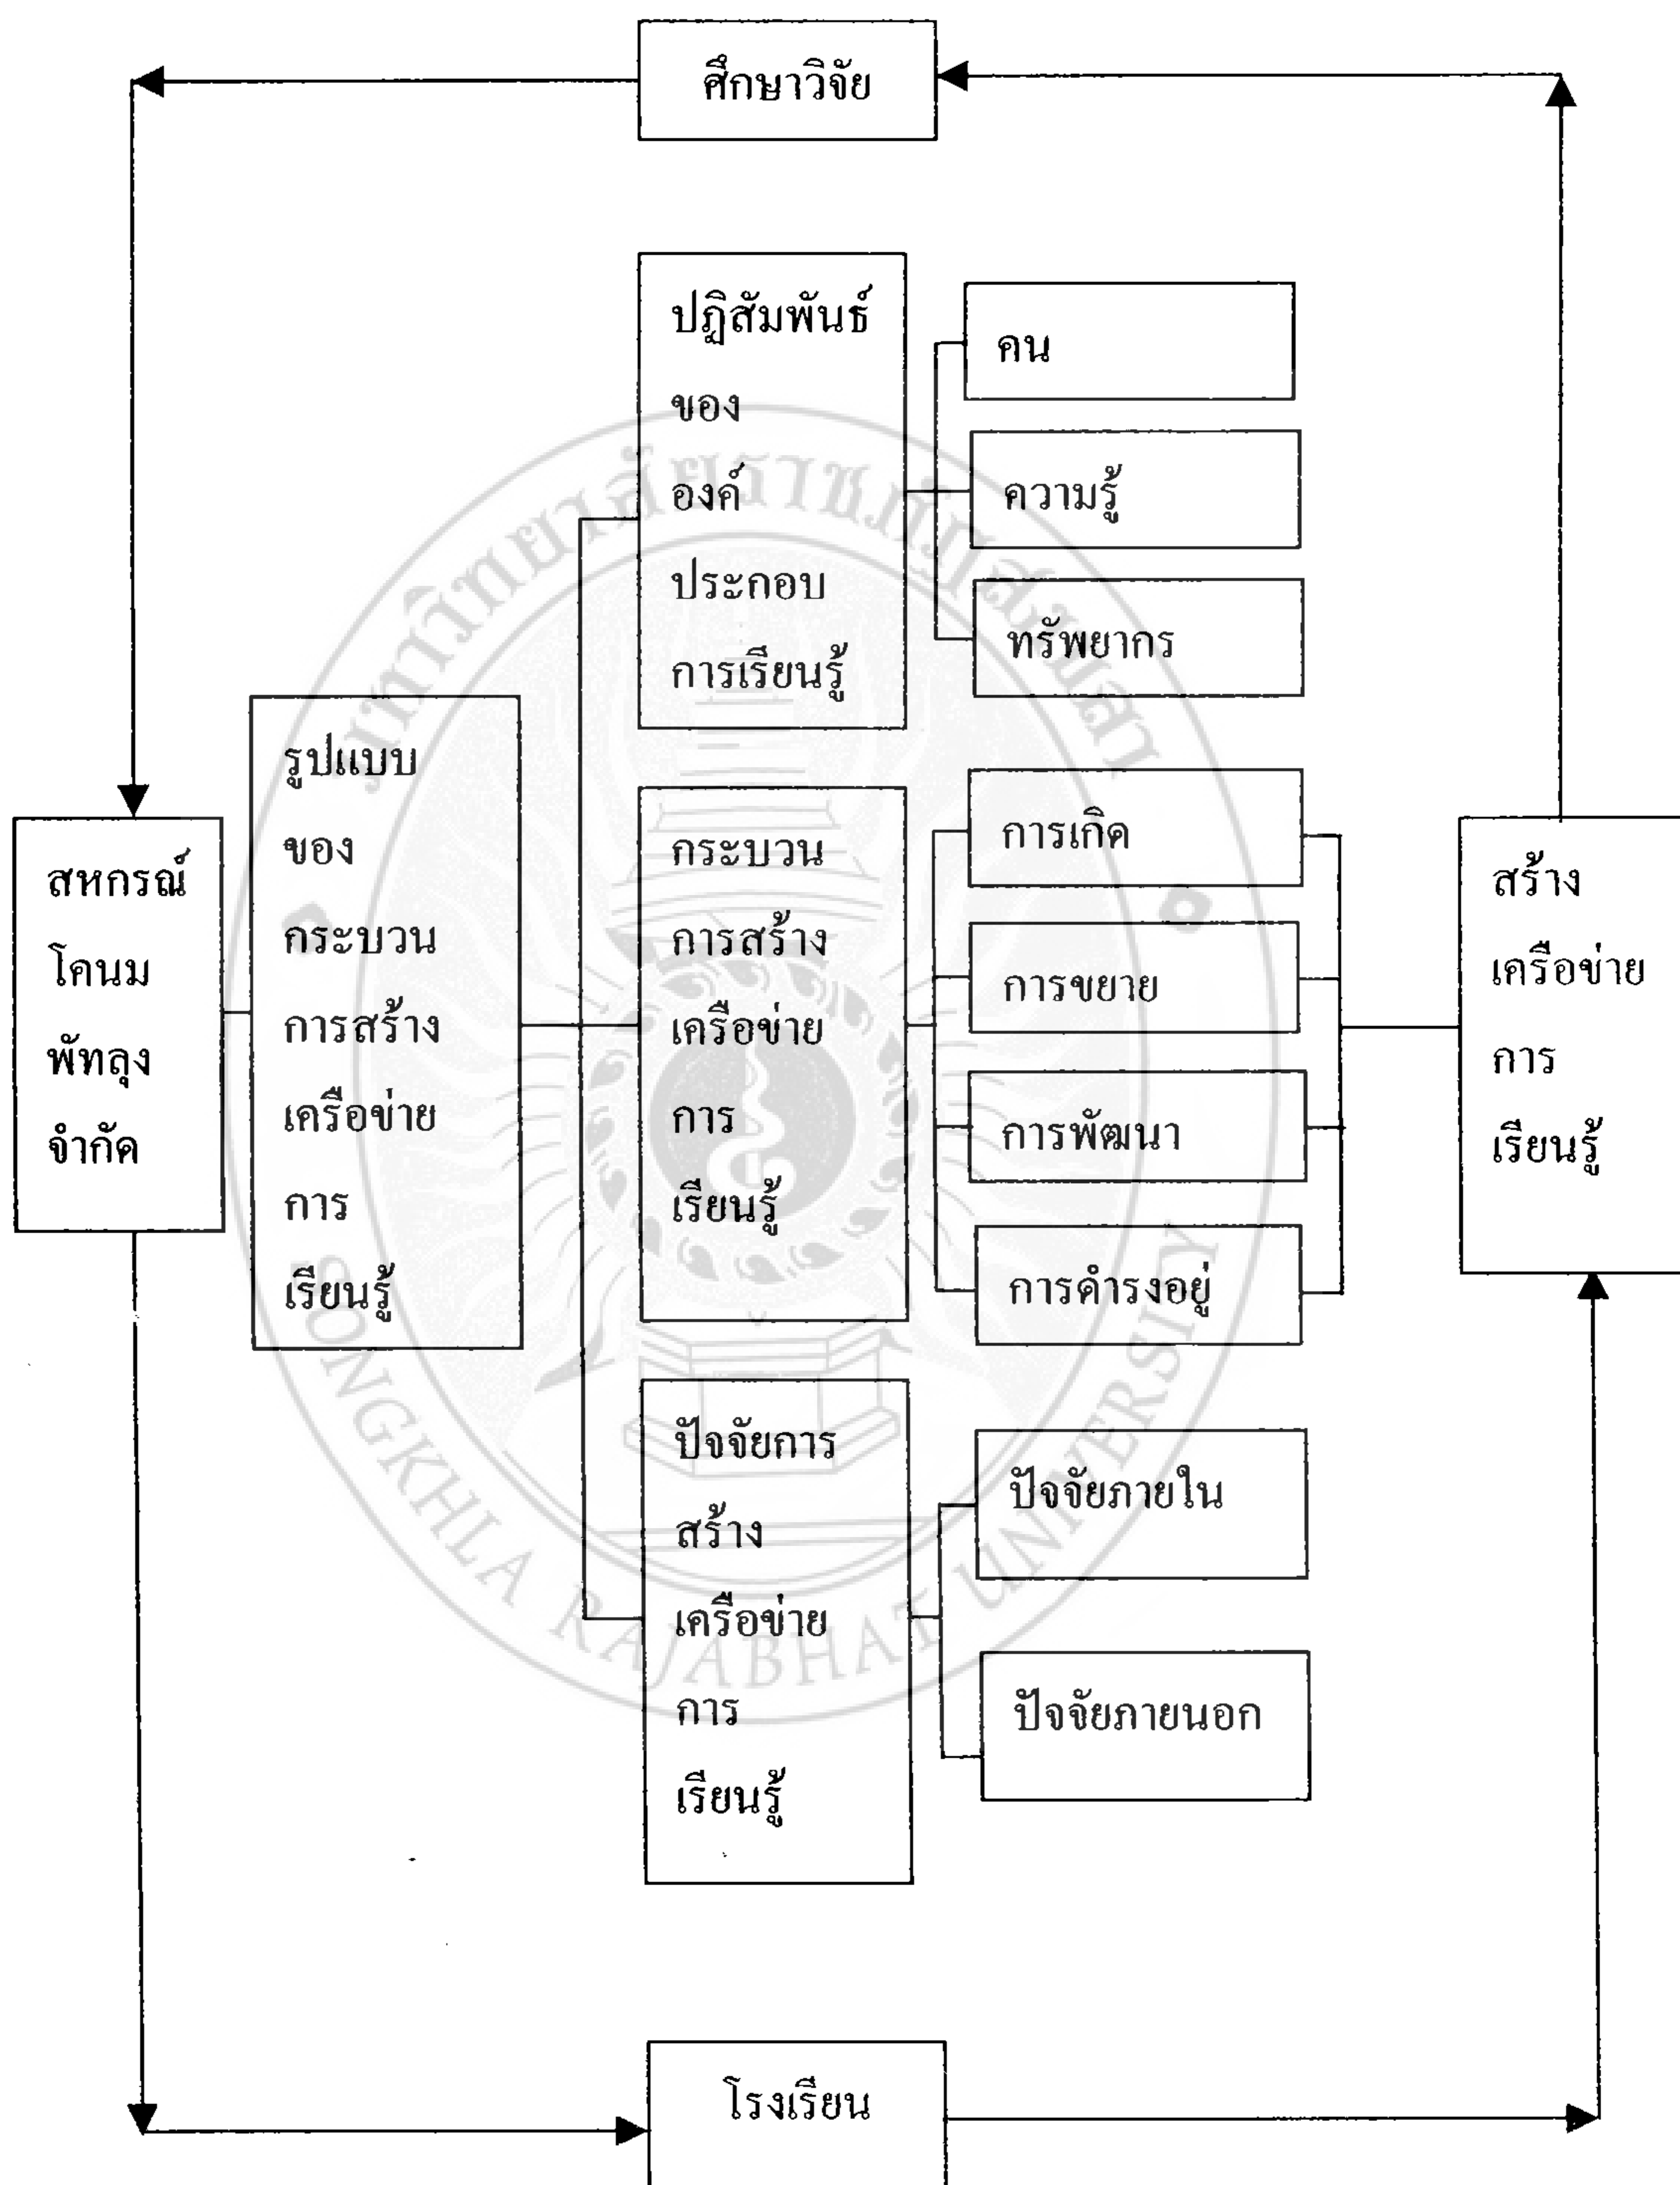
ศึกษาวิจัย

สหกรณ์ โคนม พัทลุง จำกัด

รูปแบบ ของ กระบวน การสร้าง เครือข่าย การ เรียนรู้

ปฏิสัมพันธ์ ของ องค์ ประกอบ การเรียนรู้

คน

ความรู้

ทรัพยากร

กระบวน การสร้าง เครือข่าย การ เรียนรู้

การเกิด

การขยาย

การพัฒนา

การดำรงอยู่

ปัจจัยการ สร้าง เครือข่าย การ เรียนรู้

ปัจจัยภายใน

ปัจจัยภายนอก

สร้าง เครือข่าย การ เรียนรู้

โรงเรียน

SONGKHLA RAJABHAT UNIVERSITY